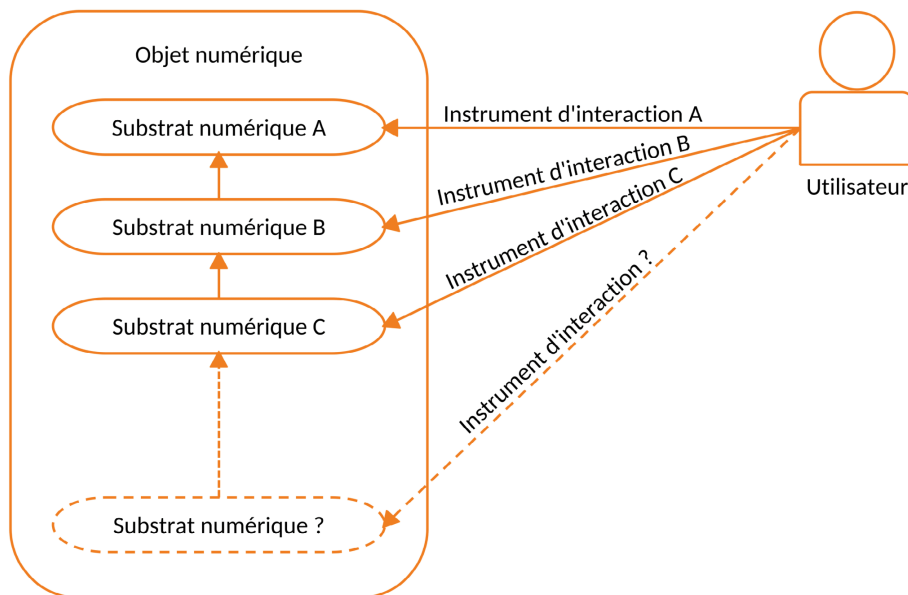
Objet numérique

Substrat numérique A

Substrat numérique B

Substrat numérique C

Substrat numérique ?

Instrument d'interaction A

Instrument d'interaction B

Instrument d'interaction C

Instrument d'interaction ?

Utilisateur